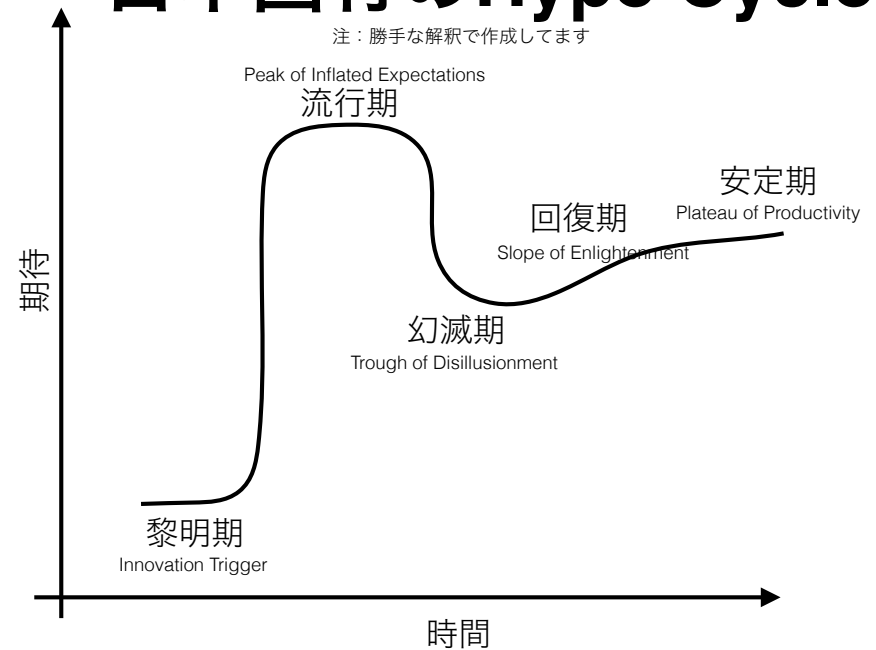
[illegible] Hype Cycle

注：勝手な解釈で作成してます

Peak of Inflated Expectations
流行期

安定期
Plateau of Productivity

回復期
Slope of Enlightenment

期待

幻滅期
Trough of Disillusionment

黎明期
Innovation Trigger

時間